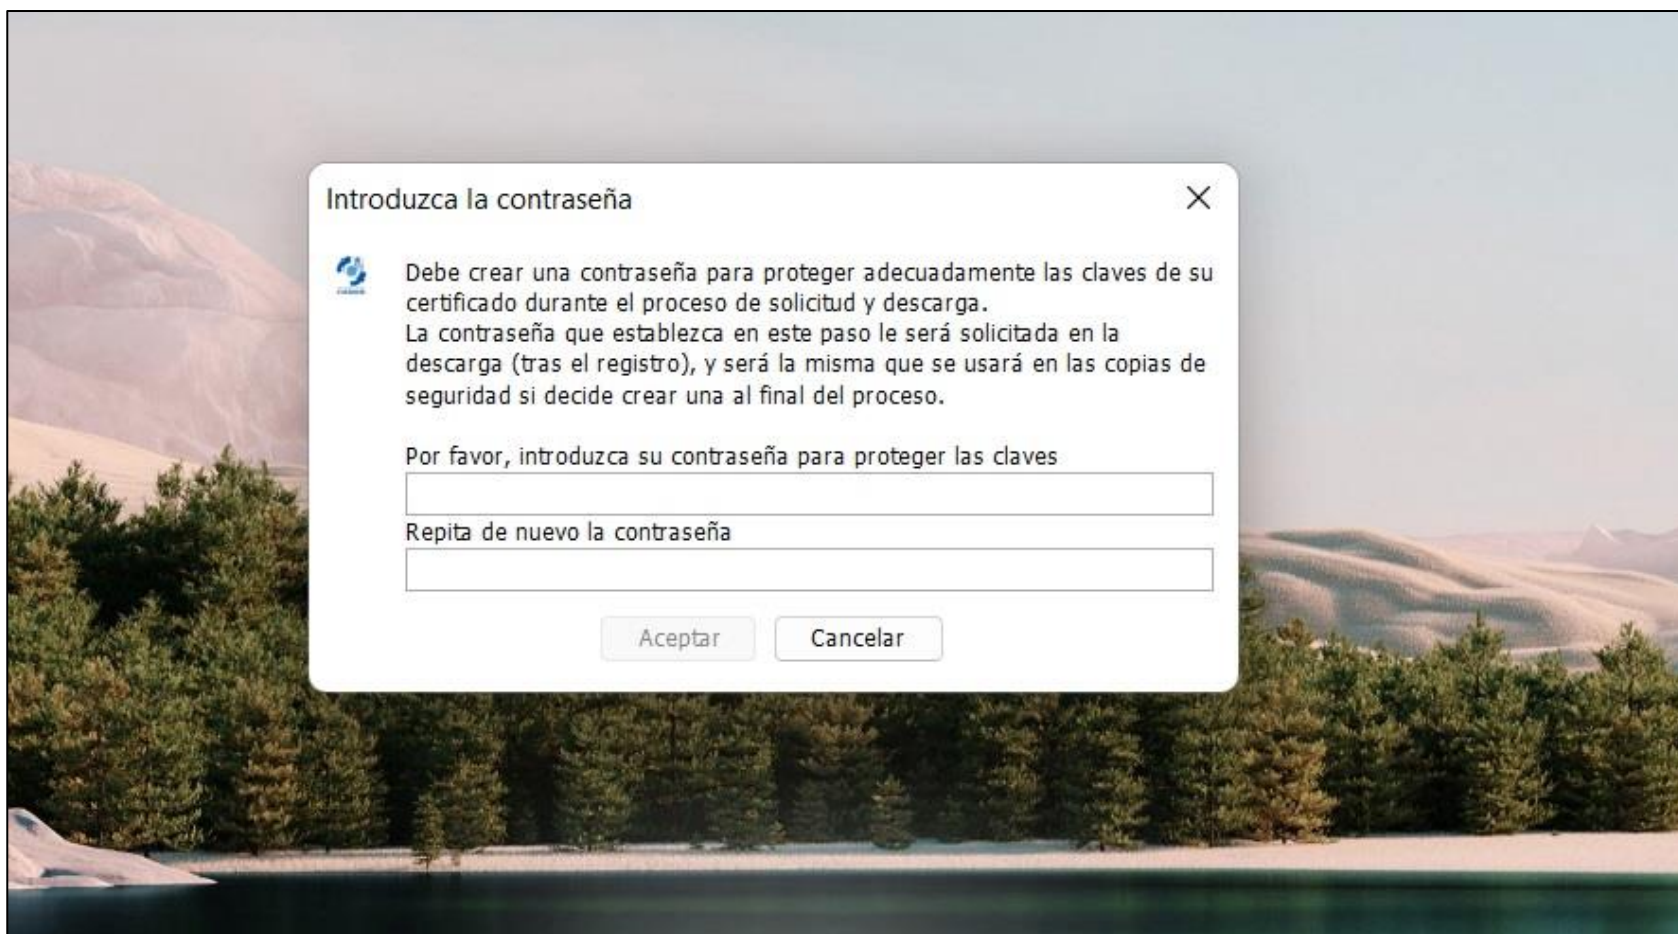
Introduzca la contraseña

Debe crear una contraseña para proteger adecuadamente las claves de su certificado durante el proceso de solicitud y descarga.
La contraseña que establezca en este paso le será solicitada en la descarga (tras el registro), y será la misma que se usará en las copias de seguridad si decide crear una al final del proceso.

Por favor, introduzca su contraseña para proteger las claves

Repita de nuevo la contraseña

Aceptar Cancelar